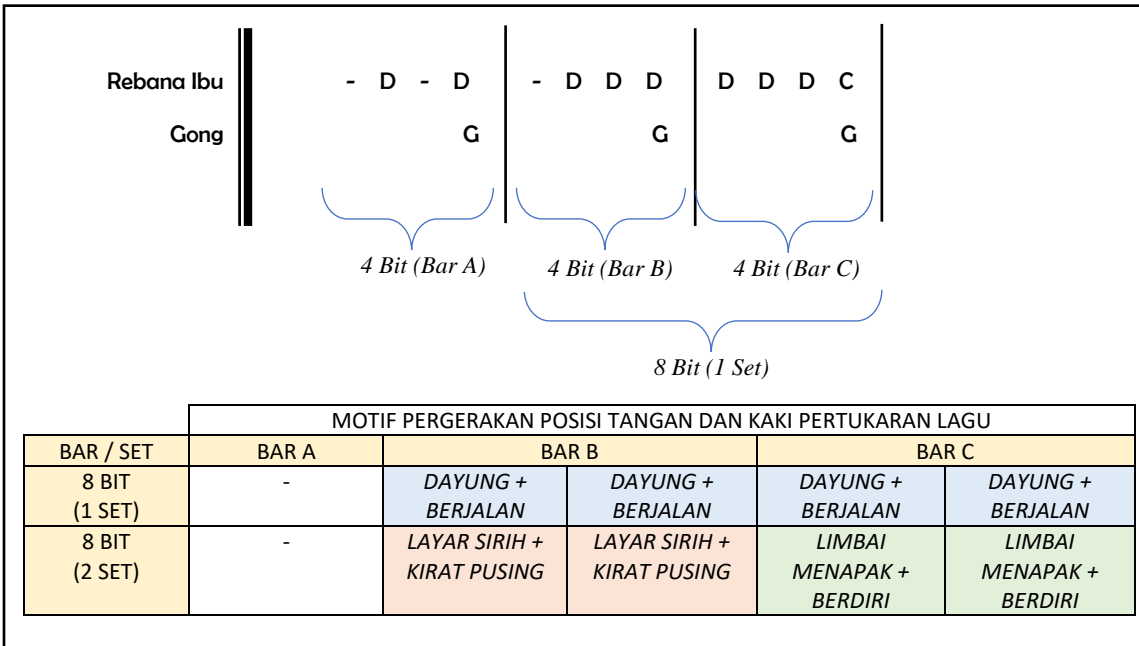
Rebana Ibu - D - D | - D D D | D D D C |
Gong G | G | G |

4 Bit (Bar A) 4 Bit (Bar B) 4 Bit (Bar C)

8 Bit (1 Set)

| | MOTIF PERGERAKAN POSISI TANGAN DAN KAKI PERTUKARAN LAGU | | | | |
|---|---|---|---|---|---|
| BAR / SET | BAR A | BAR B | | BAR C | |
| 8 BIT (1 SET) | - | DAYUNG + BERJALAN | DAYUNG + BERJALAN | DAYUNG + BERJALAN | DAYUNG + BERJALAN |
| 8 BIT (2 SET) | - | LAYAR SIRIH + KIRAT PUSING | LAYAR SIRIH + KIRAT PUSING | LIMBAI MENAPAK + BERDIRI | LIMBAI MENAPAK + BERDIRI |